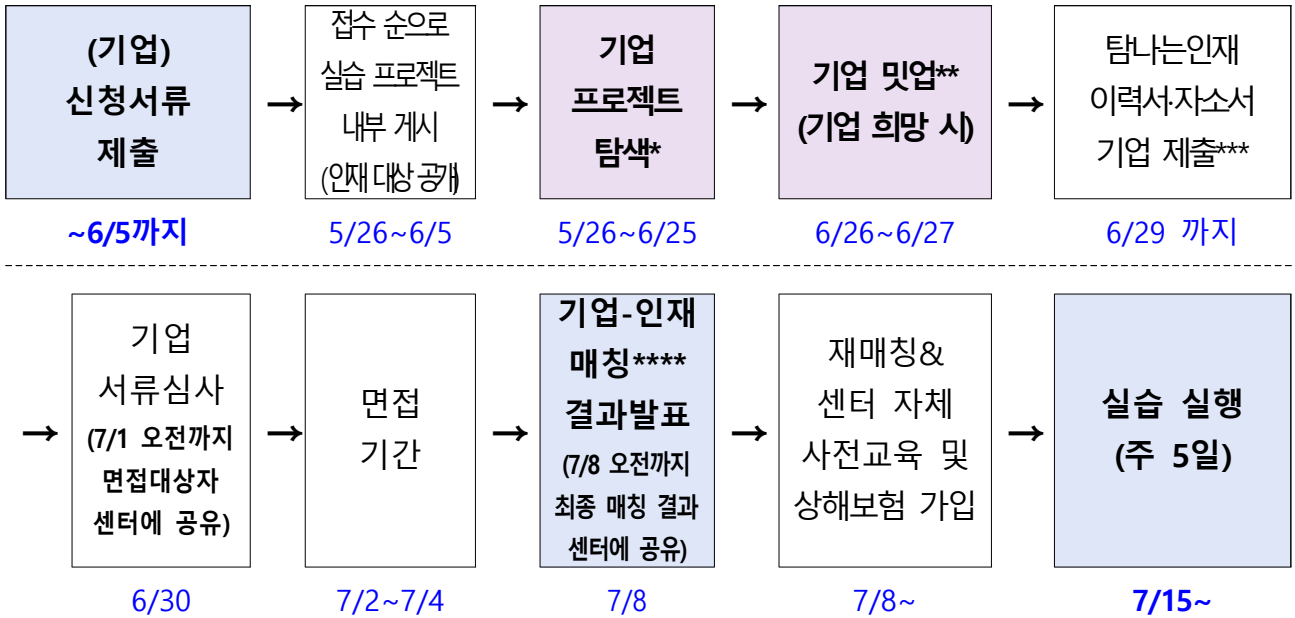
(기업)
신청서류
제출

→

접수 순으로
실습 프로젝트
내부 게시
(인재 대상 공개)

→

기업
프로젝트
탐색*

→

기업 밋업**
(기업 희망 시)

→

탐나는인재
이력서·자소서
기업 제출***

~6/5까지

5/26~6/5

5/26~6/25

6/26~6/27

6/29 까지

→

기업
서류심사
(7/1 오전까지
면접대상자
센터에 공유)

→

면접
기간

→

기업-인재
매칭****
결과발표
(7/8 오전까지
최종 매칭 결과
센터에 공유)

→

재매칭&
센터 자체
사전교육 및
상해보험 가입

→

실습 실행
(주 5일)

6/30

7/2~7/4

7/8

7/8~

7/15~